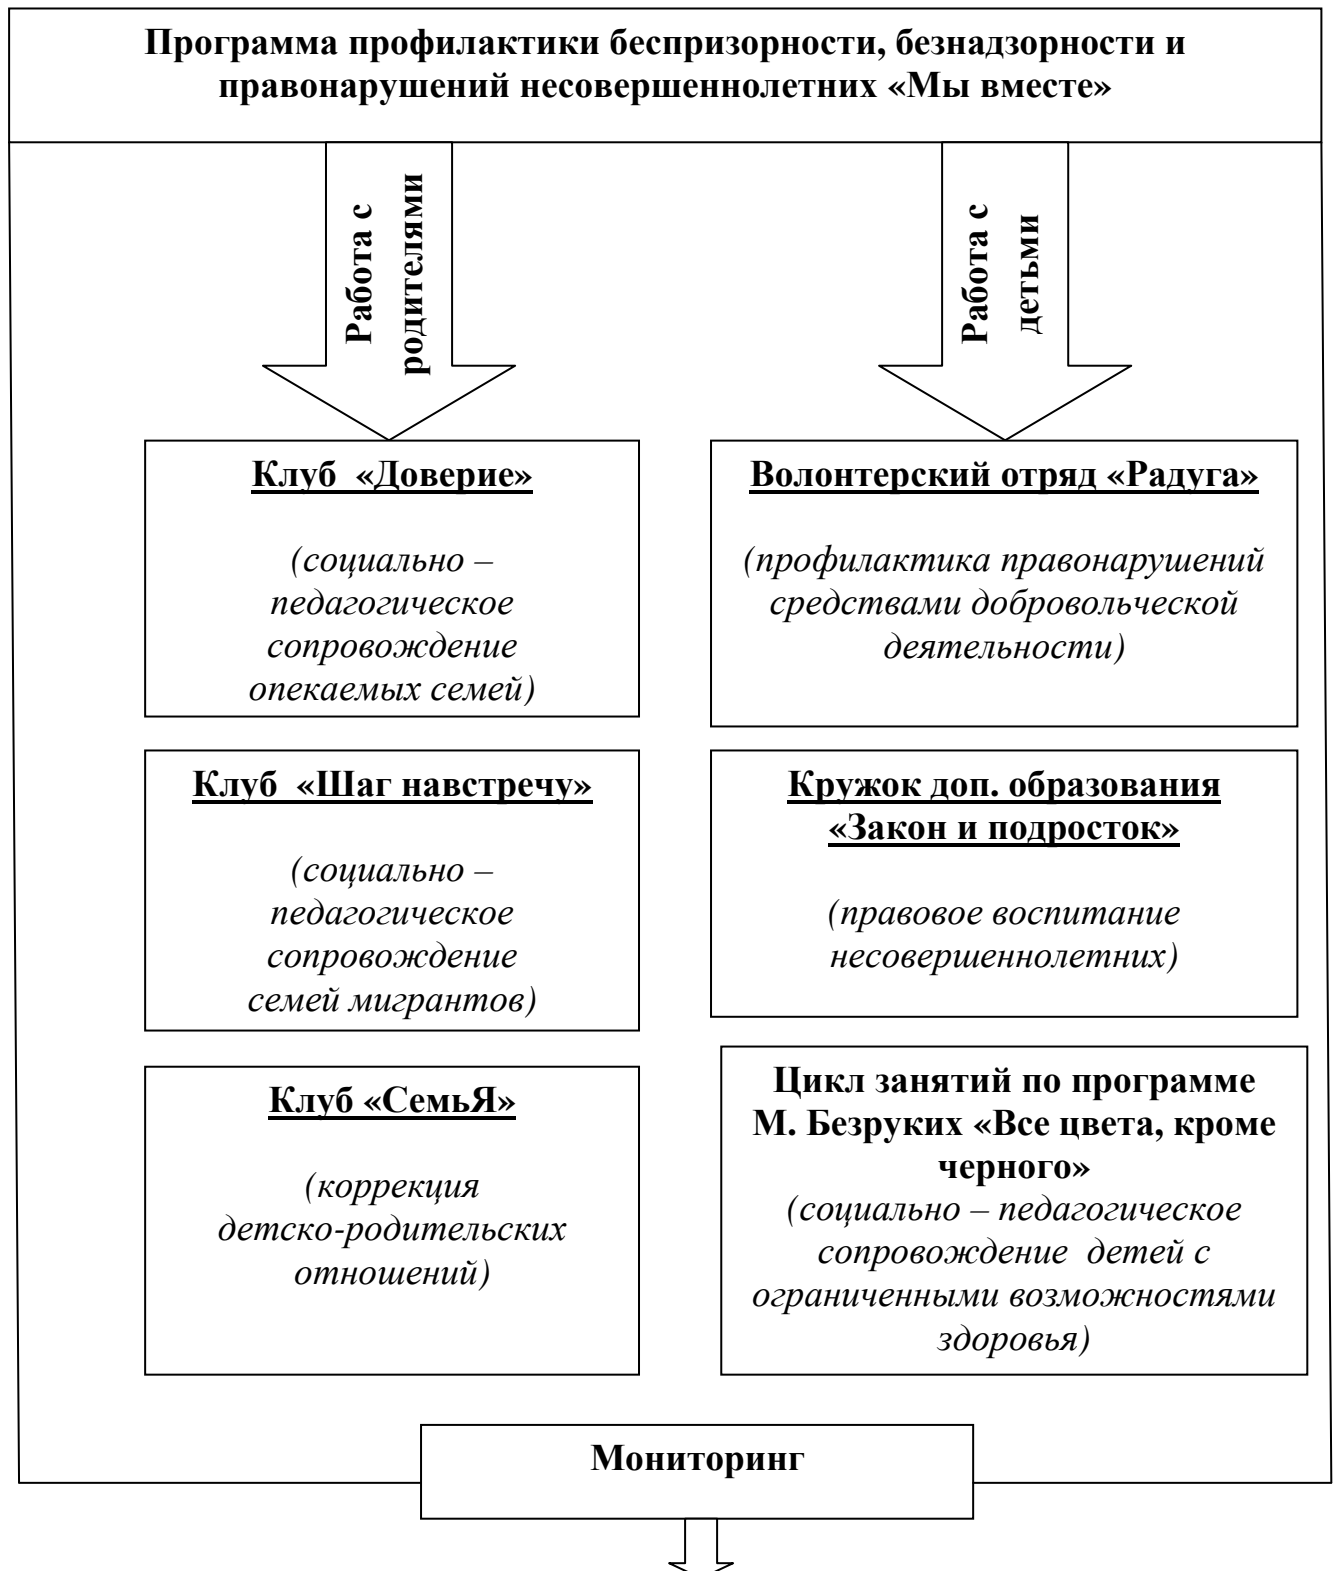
Программа профилактики беспризорности, безнадзорности и правонарушений несовершеннолетних «Мы вместе»

Работа с родителями

Работа с детьми

Клуб «Доверие»

(социально – педагогическое сопровождение опекаемых семей)

Волонтерский отряд «Радуга»

(профилактика правонарушений средствами добровольческой деятельности)

Клуб «Шаг навстречу»

(социально – педагогическое сопровождение семей мигрантов)

Кружок доп. образования «Закон и подросток»

(правовое воспитание несовершеннолетних)

Клуб «СемьЯ»

(коррекция детско-родительских отношений)

Цикл занятий по программе М. Безруких «Все цвета, кроме черного»

(социально – педагогическое сопровождение детей с ограниченными возможностями здоровья)

Мониторинг